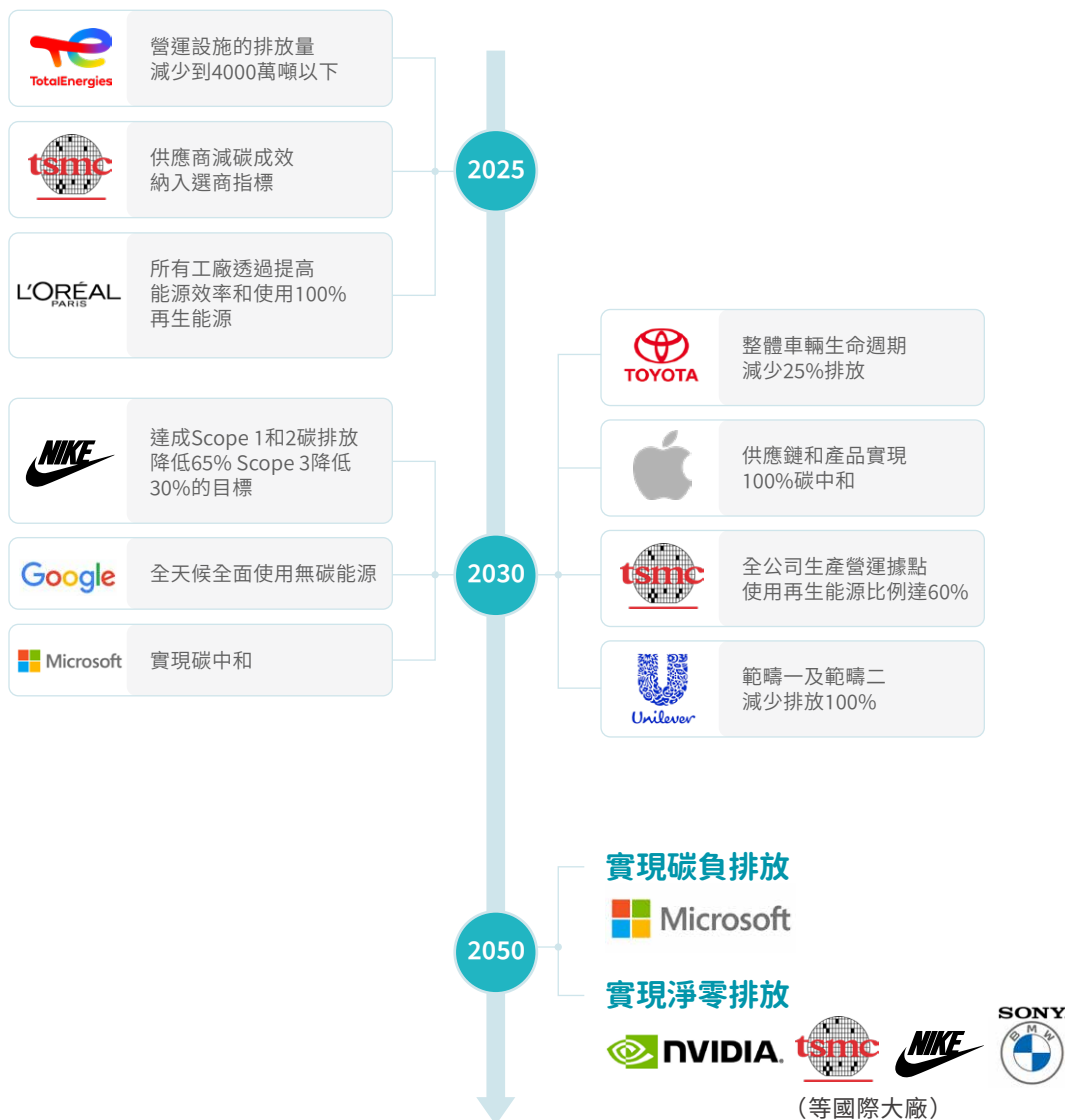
TotalEnergies
營運設施的排放量減少到4000萬噸以下

tsmc
供應商減碳成效納入選商指標

L'ORÉAL PARIS
所有工廠透過提高能源效率和使用100%再生能源

2025

TOYOTA
整體車輛生命週期減少25%排放

供應鏈和產品實現100%碳中和

NIKE
達成Scope 1和2碳排放降低65% Scope 3降低30%的目標

Google
全天候全面使用無碳能源

Microsoft
實現碳中和

2030

tsmc
全公司生產營運據點使用再生能源比例達60%

Unilever
範疇一及範疇二減少排放100%

實現碳負排放
Microsoft

2050

實現淨零排放
NVIDIA tsmc NIKE SONY BMW
（等國際大廠）